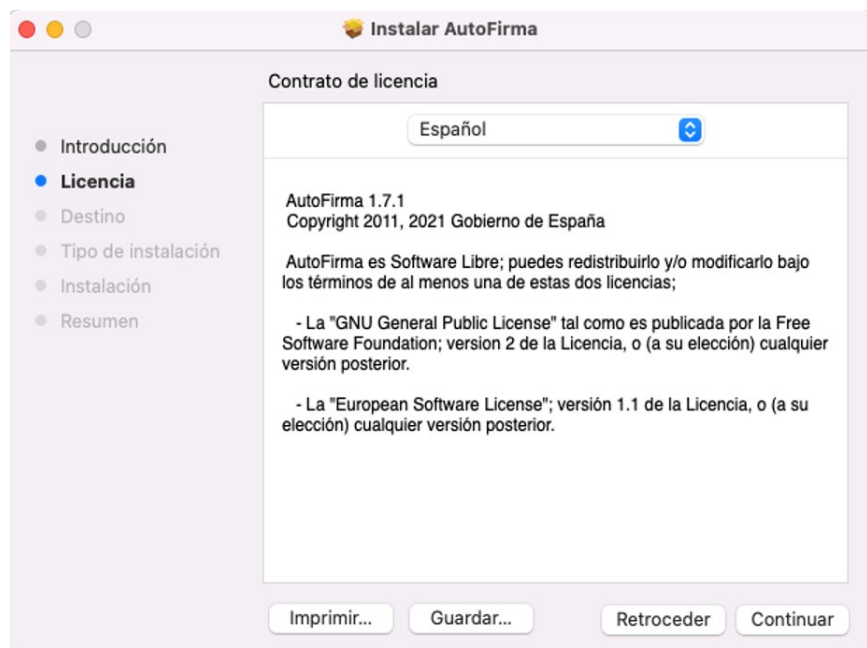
Instalar AutoFirma

Contrato de licencia

Introducción
Licencia
Destino
Tipo de instalación
Instalación
Resumen

Español

AutoFirma 1.7.1
Copyright 2011, 2021 Gobierno de España

AutoFirma es Software Libre; puedes redistribuirlo y/o modificarlo bajo los términos de al menos una de estas dos licencias;

- La "GNU General Public License" tal como es publicada por la Free Software Foundation; version 2 de la Licencia, o (a su elección) cualquier versión posterior.

- La "European Software License"; versión 1.1 de la Licencia, o (a su elección) cualquier versión posterior.

Imprimir...
Guardar...
Retroceder
Continuar